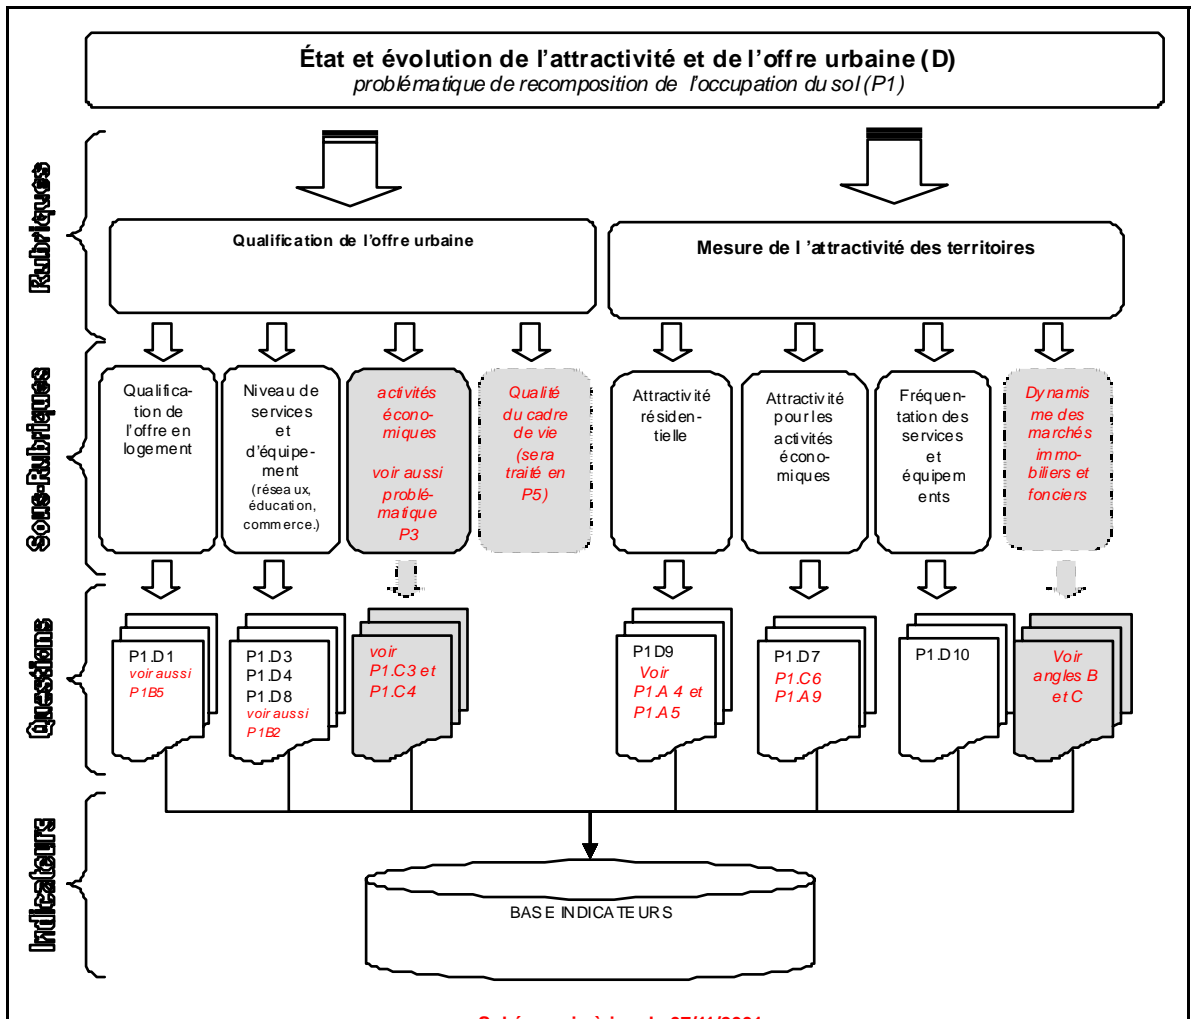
État et évolution de l'attractivité et de l'offre urbaine (D)
problématique de recomposition de l'occupation du sol (P1)

Rubriques

Qualification de l'offre urbaine

Mesure de l 'attractivité des territoires

Sous-Rubriques

Qualification de l'offre en logement

Niveau de services et d'équipement (réseaux, éducation, commerce.)

activités économiques

voir aussi problématique P3

Qualité du cadre de vie (sera traité en P5)

Attractivité résidentielle

Attractivité pour les activités économiques

Fréquentation des services et équipements

Dynamisme des marchés immobiliers et fonciers

Questions

P1.D1
voir aussi P1B5

P1.D3
P1.D4
P1.D8
voir aussi P1B2

voir P1.C3 et P1.C4

P1D9
Voir P1.A 4 et P1.A 5

P1.D7
P1.C6
P1.A 9

P1.D10

Voir angles B et C

Indicateurs

BASE INDICATEURS

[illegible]